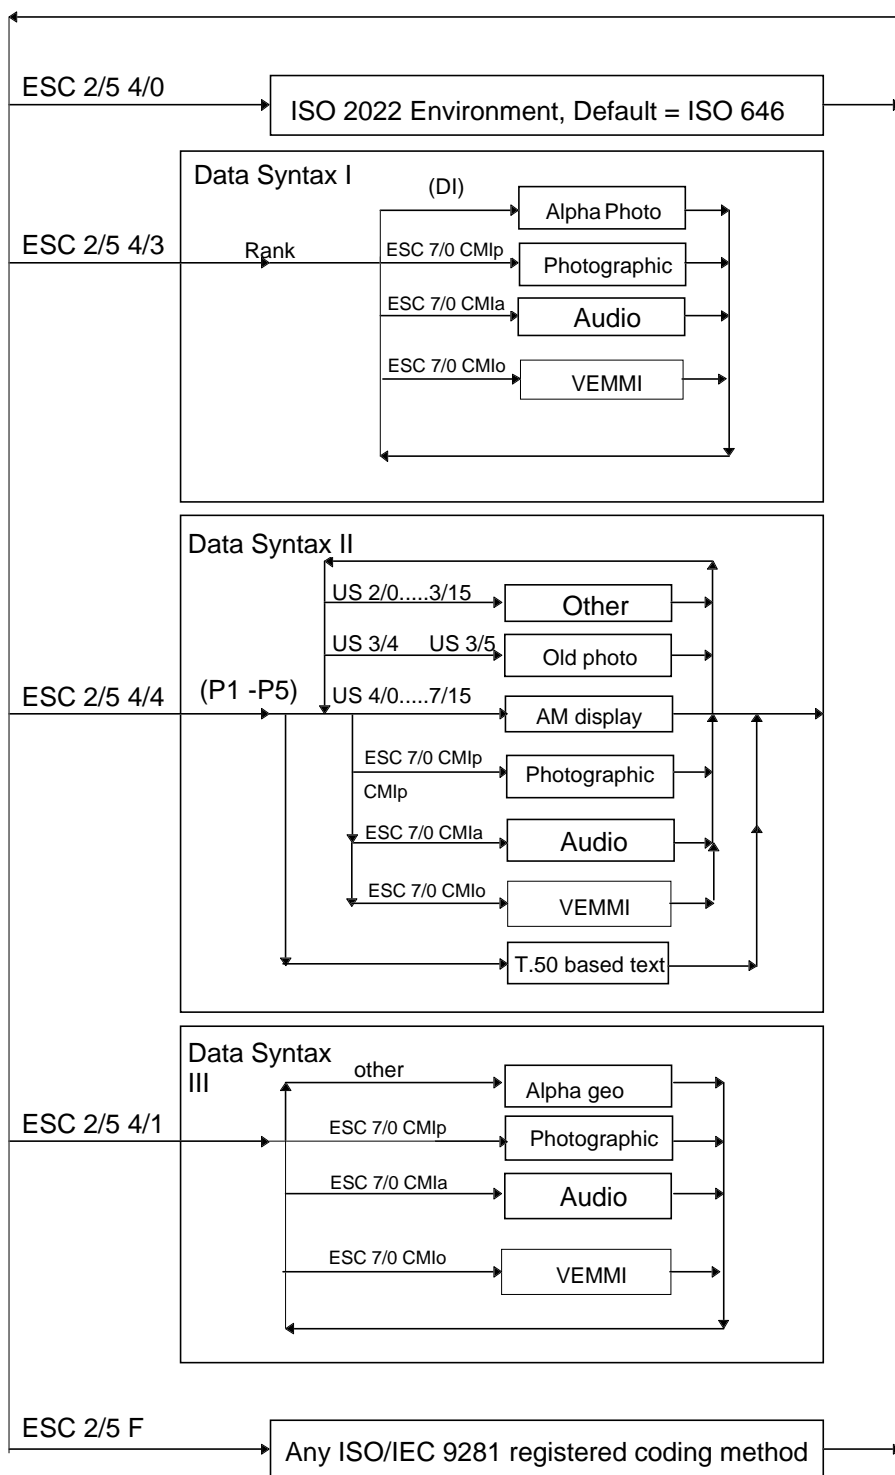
ESC 2/5 4/0

ISO 2022 Environment, Default = ISO 646

Data Syntax I

(DI)

Alpha Photo

ESC 2/5 4/3

Rank

ESC 7/0 CMIp

Photographic

ESC 7/0 CMIa

Audio

ESC 7/0 CMIo

VEMMI

Data Syntax II

US 2/0.....3/15

Other

US 3/4 US 3/5

Old photo

ESC 2/5 4/4

(P1 -P5)

US 4/0.....7/15

AM display

ESC 7/0 CMIp

Photographic

CMIp

ESC 7/0 CMIa

Audio

ESC 7/0 CMIo

VEMMI

T.50 based text

Data Syntax III

other

Alpha geo

ESC 2/5 4/1

ESC 7/0 CMIp

Photographic

ESC 7/0 CMIa

Audio

ESC 7/0 CMIo

VEMMI

ESC 2/5 F

Any ISO/IEC 9281 registered coding method